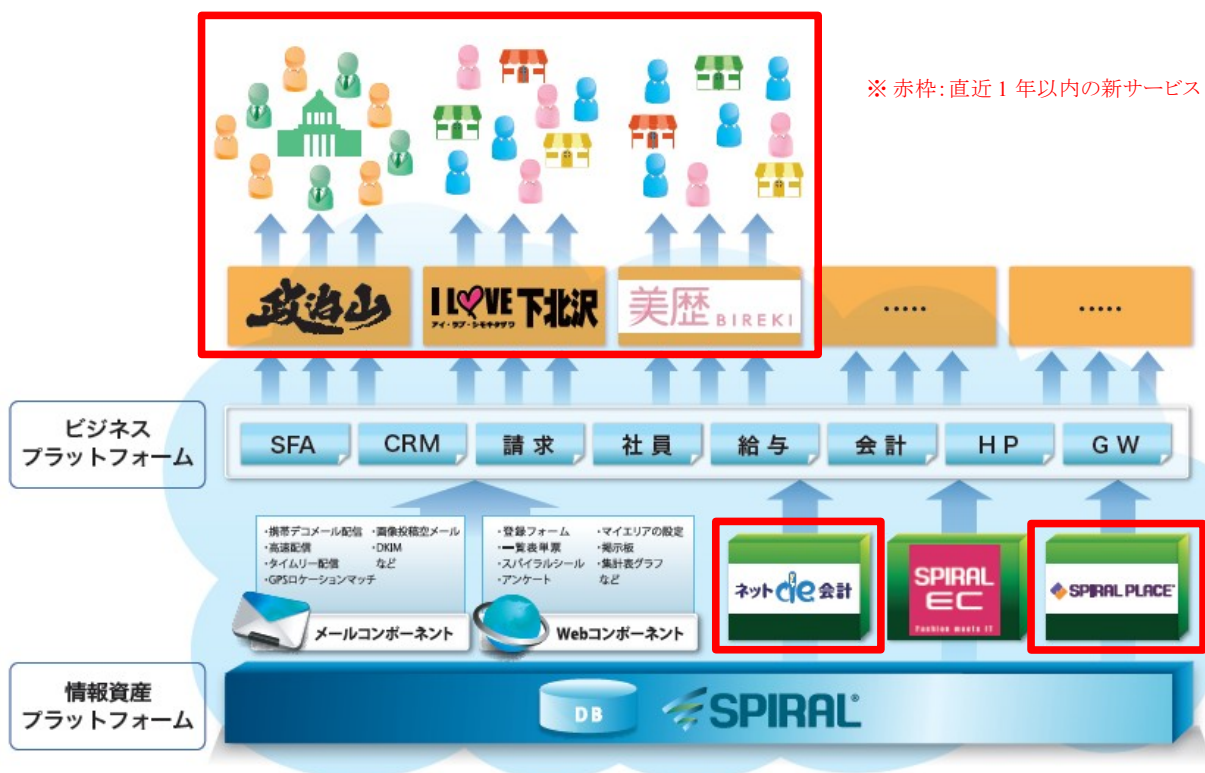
※ 赤枠: 直近 1 年以内の新サービス

政治山

I LOVE 下北沢
アイ・ラブ・シモキタザワ

美歴 BIREKI

......

......

ビジネス
プラットフォーム

SFA
CRM
請求
社員
給与
会計
HP
GW

・携帯デコメール配信
・高速配信
・タイムリー配信
・GPSロケーションマッチ
・画像投稿空メール
・DKIM
など

・登録フォーム
・一覧表単票
・スパイラルシール
・アンケート
・マイエリアの設定
・掲示板
・集計表グラフ
など

メールコンポーネント

Webコンポーネント

ネットde会計

SPIRAL EC
Fashion meets IT

SPIRAL PLACE

情報資産
プラットフォーム

DB

SPIRAL®